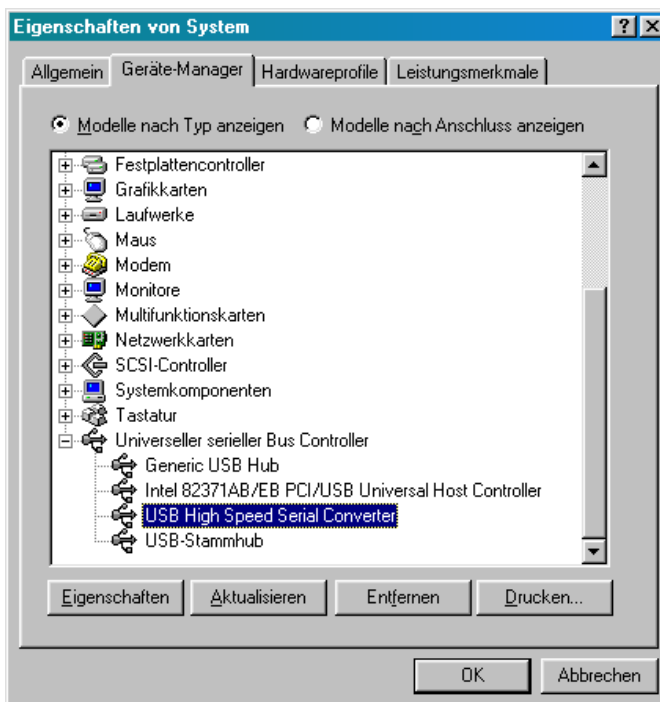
Eigenschaften von System

?

Allgemein | Geräte-Manager | Hardwareprofile | Leistungsmerkmale

Modelle nach Typ anzeigen
Modelle nach Anschluss anzeigen

Festplattencontroller
Grafikkarten
Laufwerke
Maus
Modem
Monitore
Multifunktionskarten
Netzwerkkarten
SCSI-Controller
Systemkomponenten
Tastatur
Universeller serieller Bus Controller
Generic USB Hub
Intel 82371AB/EB PCI/USB Universal Host Controller
USB High Speed Serial Converter
USB-Stammhub

Eigenschaften | Aktualisieren | Entfernen | Drucken...

OK | Abbrechen